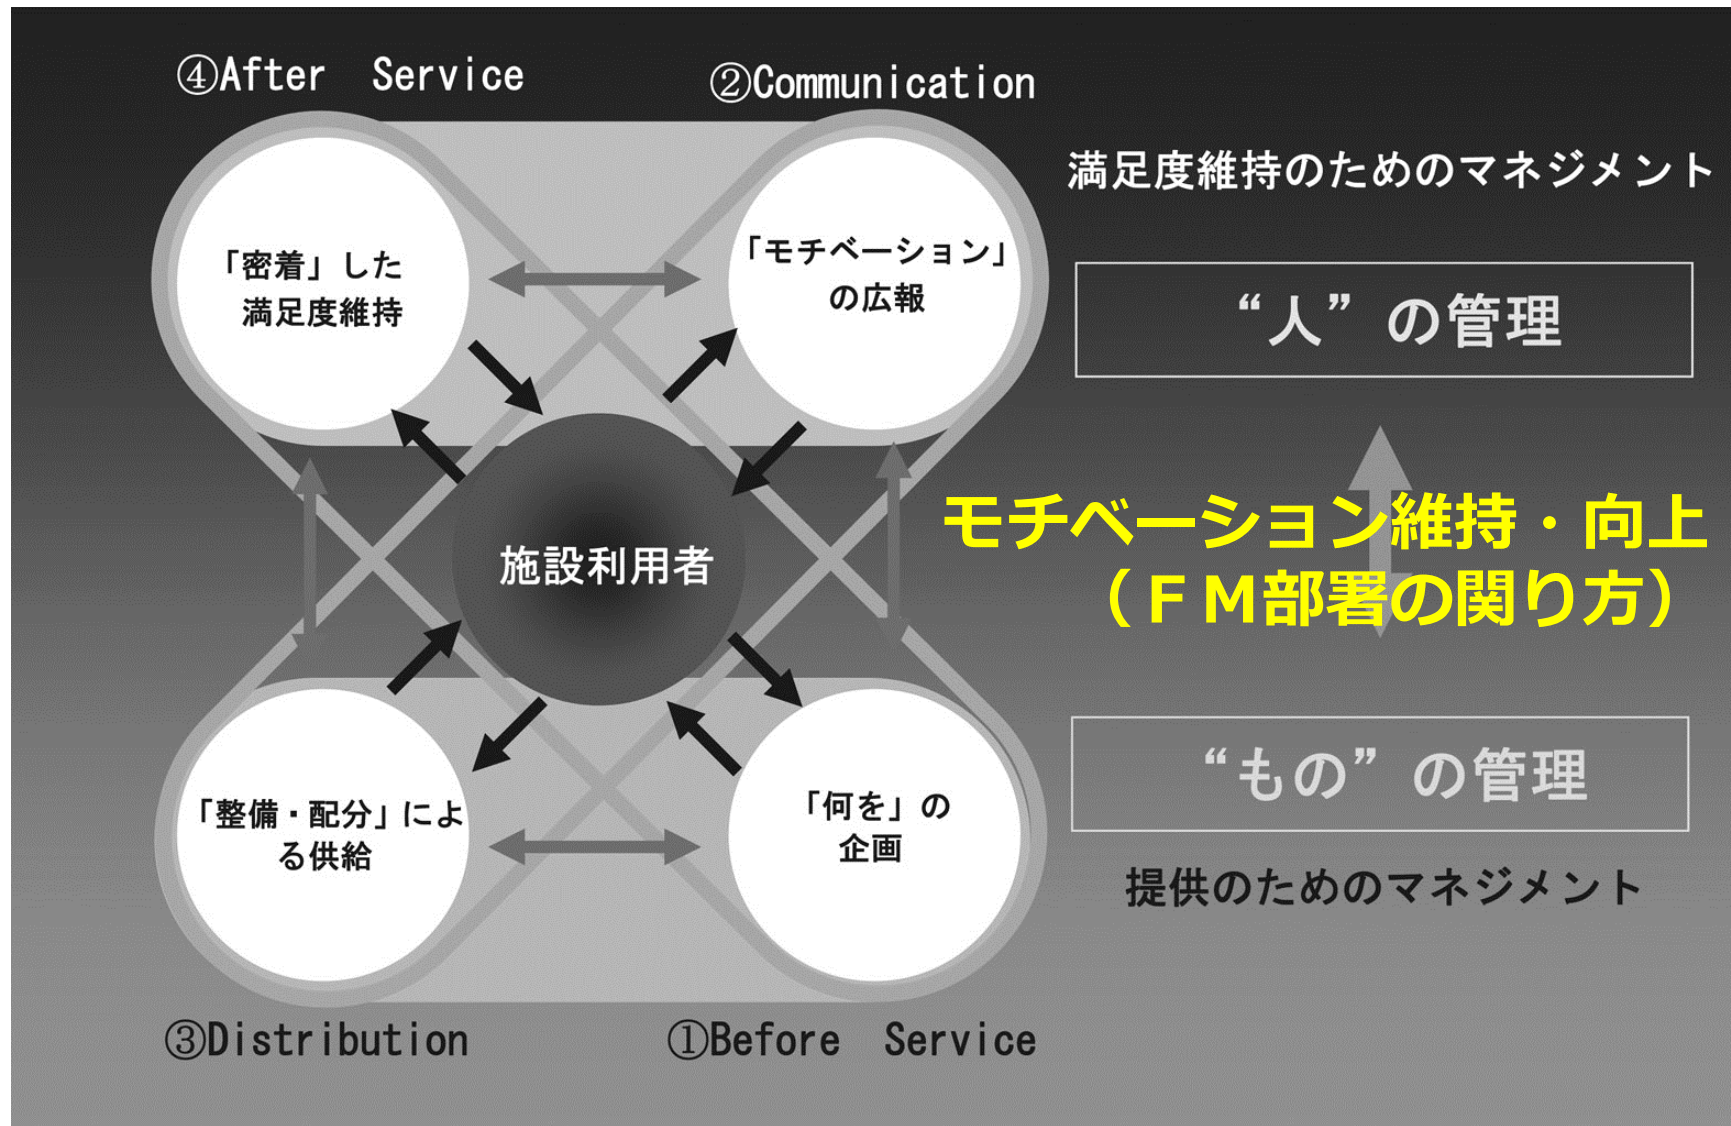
④After Service

②Communication

満足度維持のためのマネジメント

「密着」した満足度維持

「モチベーション」の広報

“人”の管理

施設利用者

モチベーション維持・向上
（ＦＭ部署の関り方）

「整備・配分」による供給

「何を」の企画

“もの”の管理

提供のためのマネジメント

③Distribution

①Before Service